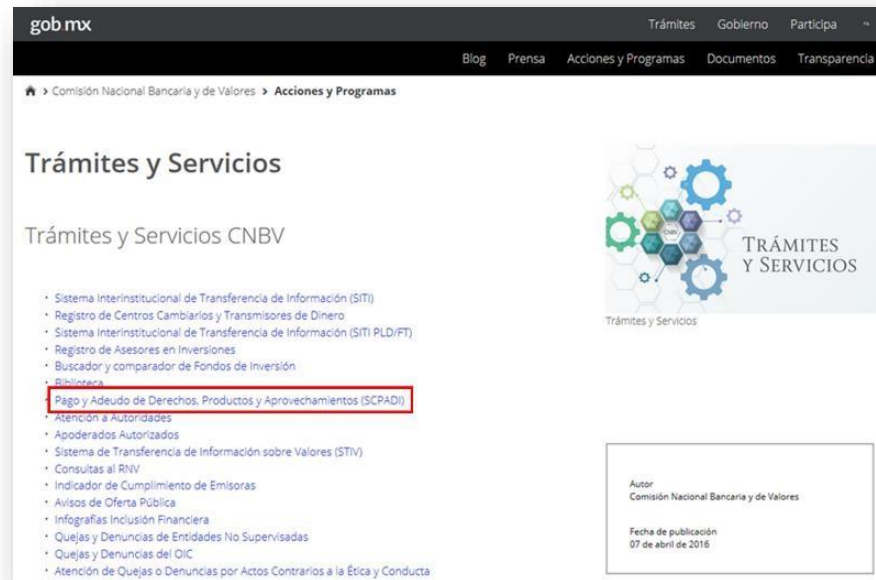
gob mx

Trámites Gobierno Participa

Blog Prensa Acciones y Programas Documentos Transparencia

Comisión Nacional Bancaria y de Valores > Acciones y Programas

Trámites y Servicios

Trámites y Servicios CNBV

- Sistema Interinstitucional de Transferencia de Información (SITI)
- Registro de Centros Cambiarios y Transmisores de Dinero
- Sistema Interinstitucional de Transferencia de Información (SITI PLD/FT)
- Registro de Asesores en Inversiones
- Buscador y comparador de Fondos de Inversión
- Biblioteca
- Pago y Adeudo de Derechos, Productos y Aprovechamientos (SCPADI)
- Atención a Autoridades
- Apoderados Autorizados
- Sistema de Transferencia de Información sobre Valores (STIV)
- Consultas al RNV
- Indicador de Cumplimiento de Emisoras
- Avisos de Oferta Pública
- Infografías Inclusión Financiera
- Quejas y Denuncias de Entidades No Supervisadas
- Quejas y Denuncias del OIC
- Atención de Quejas o Denuncias por Actos Contrarios a la Ética y Conducta

CNBV

TRÁMITES Y SERVICIOS

Trámites y Servicios

Autor
Comisión Nacional Bancaria y de Valores

Fecha de publicación
07 de abril de 2016